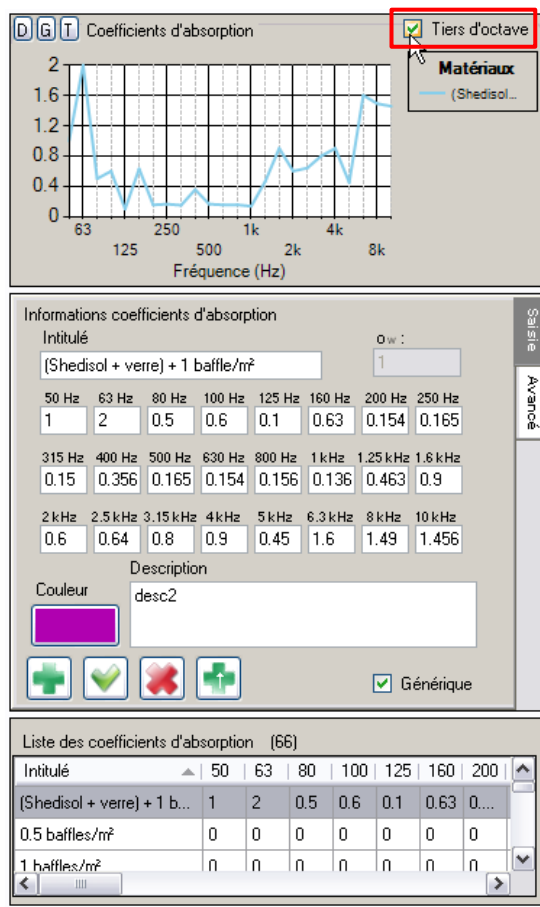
D G T Coefficients d'absorption
Tiers d'octave

Matériaux
(Shedisol...

2
1.6
1.2
0.8
0.4
0
63
125
250
500
1k
2k
4k
8k
Fréquence (Hz)

Informations coefficients d'absorption
Intitulé
(Shedisol + verre) + 1 baffle/m²
σw :
1

| 50 Hz | 63 Hz | 80 Hz | 100 Hz | 125 Hz | 160 Hz | 200 Hz | 250 Hz |
|---|---|---|---|---|---|---|---|
| 1 | 2 | 0.5 | 0.6 | 0.1 | 0.63 | 0.154 | 0.165 |

| 315 Hz | 400 Hz | 500 Hz | 630 Hz | 800 Hz | 1 kHz | 1.25 kHz | 1.6 kHz |
|---|---|---|---|---|---|---|---|
| 0.15 | 0.356 | 0.165 | 0.154 | 0.156 | 0.136 | 0.463 | 0.9 |

| 2 kHz | 2.5 kHz | 3.15 kHz | 4 kHz | 5 kHz | 6.3 kHz | 8 kHz | 10 kHz |
|---|---|---|---|---|---|---|---|
| 0.6 | 0.64 | 0.8 | 0.9 | 0.45 | 1.6 | 1.49 | 1.456 |

Couleur
Description
desc2

Générique

Saisie
Avancé

Liste des coefficients d'absorption (66)

| Intitulé | 50 | 63 | 80 | 100 | 125 | 160 | 200 |
|---|---|---|---|---|---|---|---|
| (Shedisol + verre) + 1 b... | 1 | 2 | 0.5 | 0.6 | 0.1 | 0.63 | 0.... |
| 0.5 baffles/m² | 0 | 0 | 0 | 0 | 0 | 0 | 0 |
| 1 baffles/m² | 0 | 0 | 0 | 0 | 0 | 0 | 0 |